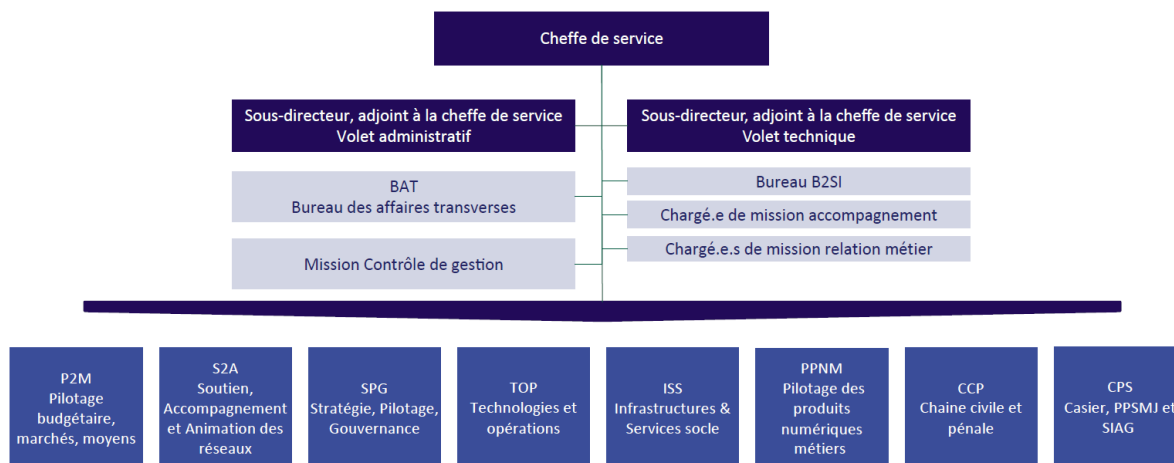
Cheffe de service

Sous-directeur, adjoint à la cheffe de service
Volet administratif

Sous-directeur, adjoint à la cheffe de service
Volet technique

BAT
Bureau des affaires transverses

Mission Contrôle de gestion

Bureau B2SI

Chargé.e de mission accompagnement

Chargé.e.s de mission relation métier

P2M
Pilotage budgétaire, marchés, moyens

S2A
Soutien, Accompagnement et Animation des réseaux

SPG
Stratégie, Pilotage, Gouvernance

TOP
Technologies et opérations

ISS
Infrastructures & Services socle

PPNM
Pilotage des produits numériques métiers

CCP
Chaine civile et pénale

CPS
Casier, PPSMJ et SIAG